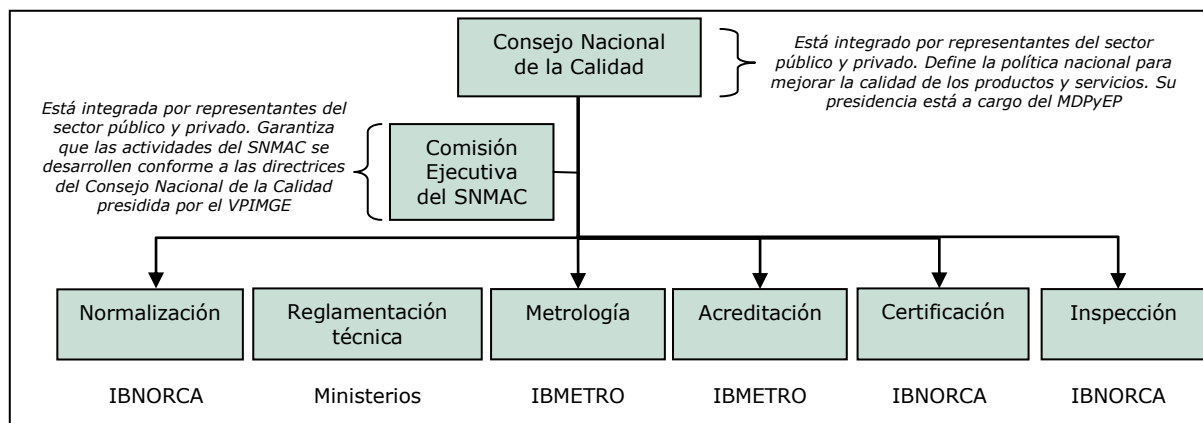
Consejo Nacional de la Calidad

Está integrado por representantes del sector público y privado. Define la política nacional para mejorar la calidad de los productos y servicios. Su presidencia está a cargo del MDPyEP

Está integrada por representantes del sector público y privado. Garantiza que las actividades del SNMAC se desarrollen conforme a las directrices del Consejo Nacional de la Calidad presidida por el VPIMGE

Comisión Ejecutiva del SNMAC

Normalización

Reglamentación técnica

Metrología

Acreditación

Certificación

Inspección

IBNORCA

Ministerios

IBMETRO

IBMETRO

IBNORCA

IBNORCA